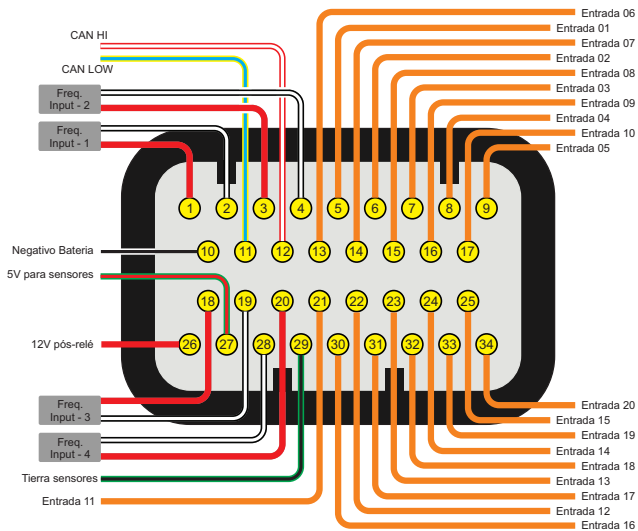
CAN HI
CAN LOW
Freq. Input - 2
Freq. Input - 1
Negativo Bateria
5V para sensores
12V pós-relé
Freq. Input - 3
Freq. Input - 4
Tierra sensores
Entrada 11

Entrada 06
Entrada 01
Entrada 07
Entrada 02
Entrada 08
Entrada 03
Entrada 09
Entrada 04
Entrada 10
Entrada 05

1 2 3 4 5 6 7 8 9
10 11 12 13 14 15 16 17
18 19 20 21 22 23 24 25
26 27 28 29 30 31 32 33 34

Entrada 20
Entrada 15
Entrada 19
Entrada 14
Entrada 18
Entrada 13
Entrada 17
Entrada 12
Entrada 16